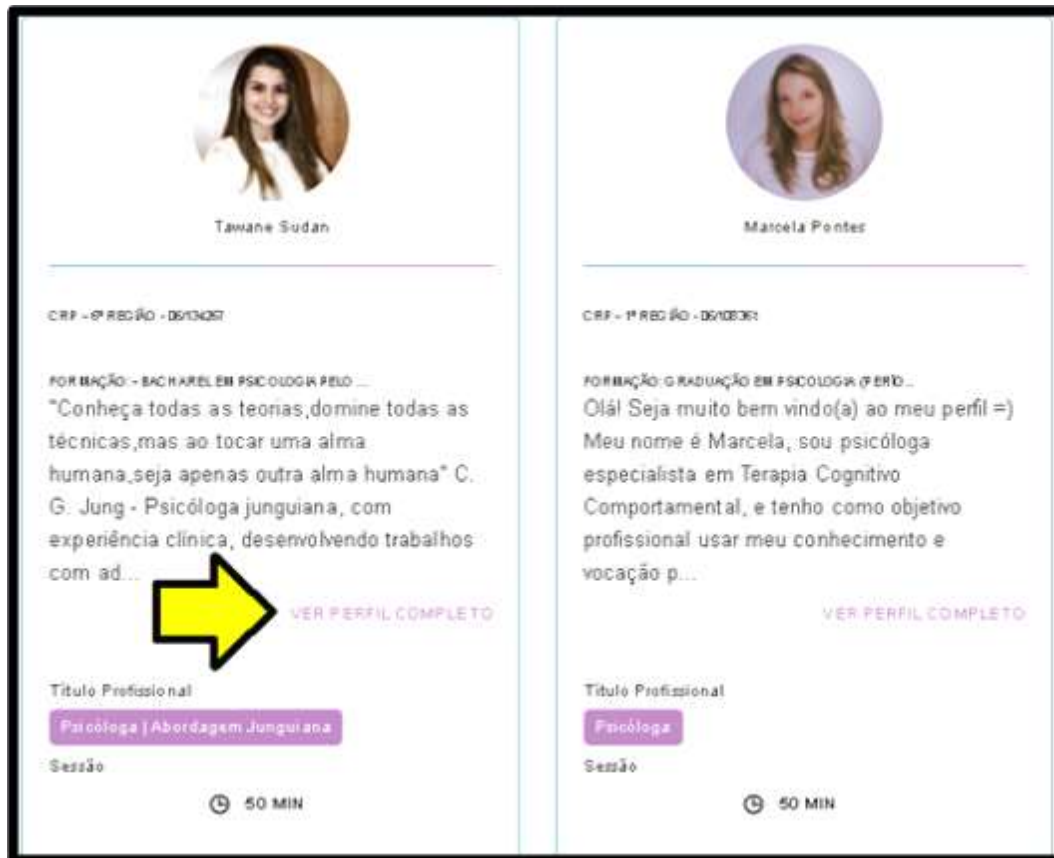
Tawane Sudan

CRP - 6ª REGIÃO - 06/134267

FORMAÇÃO: - BACHAREL EM PSICOLOGIA PELO ...

"Conheça todas as teorias,domine todas as técnicas,mas ao tocar uma alma humana,seja apenas outra alma humana" C. G. Jung - Psicóloga junguiana, com experiência clínica, desenvolvendo trabalhos com ad...

VER PERFIL COMPLETO

Título Profissional

Psicóloga | Abordagem Junguiana

Sessão

50 MIN

Marcela Pontes

CRP - 1ª REGIÃO - 06/108361

FORMAÇÃO: GRADUAÇÃO EM PSICOLOGIA (PERÍO...

Olá! Seja muito bem vindo(a) ao meu perfil =) Meu nome é Marcela, sou psicóloga especialista em Terapia Cognitivo Comportamental, e tenho como objetivo profissional usar meu conhecimento e vocação p...

VER PERFIL COMPLETO

Título Profissional

Psicóloga

Sessão

50 MIN